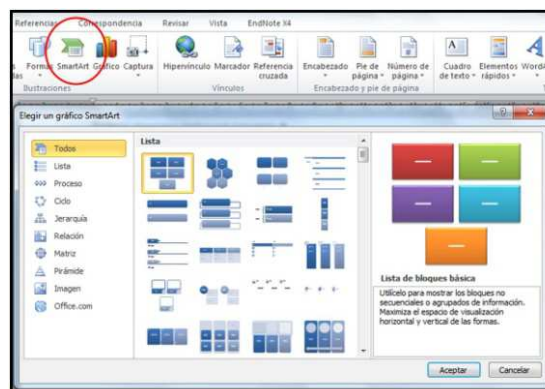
Referencias Correspondencia Revisar Vista EndNote X4

las Formas SmartArt Gráfico Captura Hipervínculo Marcador Referencia cruzada Encabezado Pie de página Número de página Cuadro de texto Elementos rápidos WordA

Ilustraciones Vínculos Encabezado y pie de página

Elegir un gráfico SmartArt

Todos
Lista
Proceso
Ciclo
Jerarquía
Relación
Matriz
Pirámide
Imagen
Office.com

Lista

Lista de bloques básica

Utilícelo para mostrar los bloques no secuenciales o agrupados de información. Maximiza el espacio de visualización horizontal y vertical de las formas.

Aceptar Cancelar